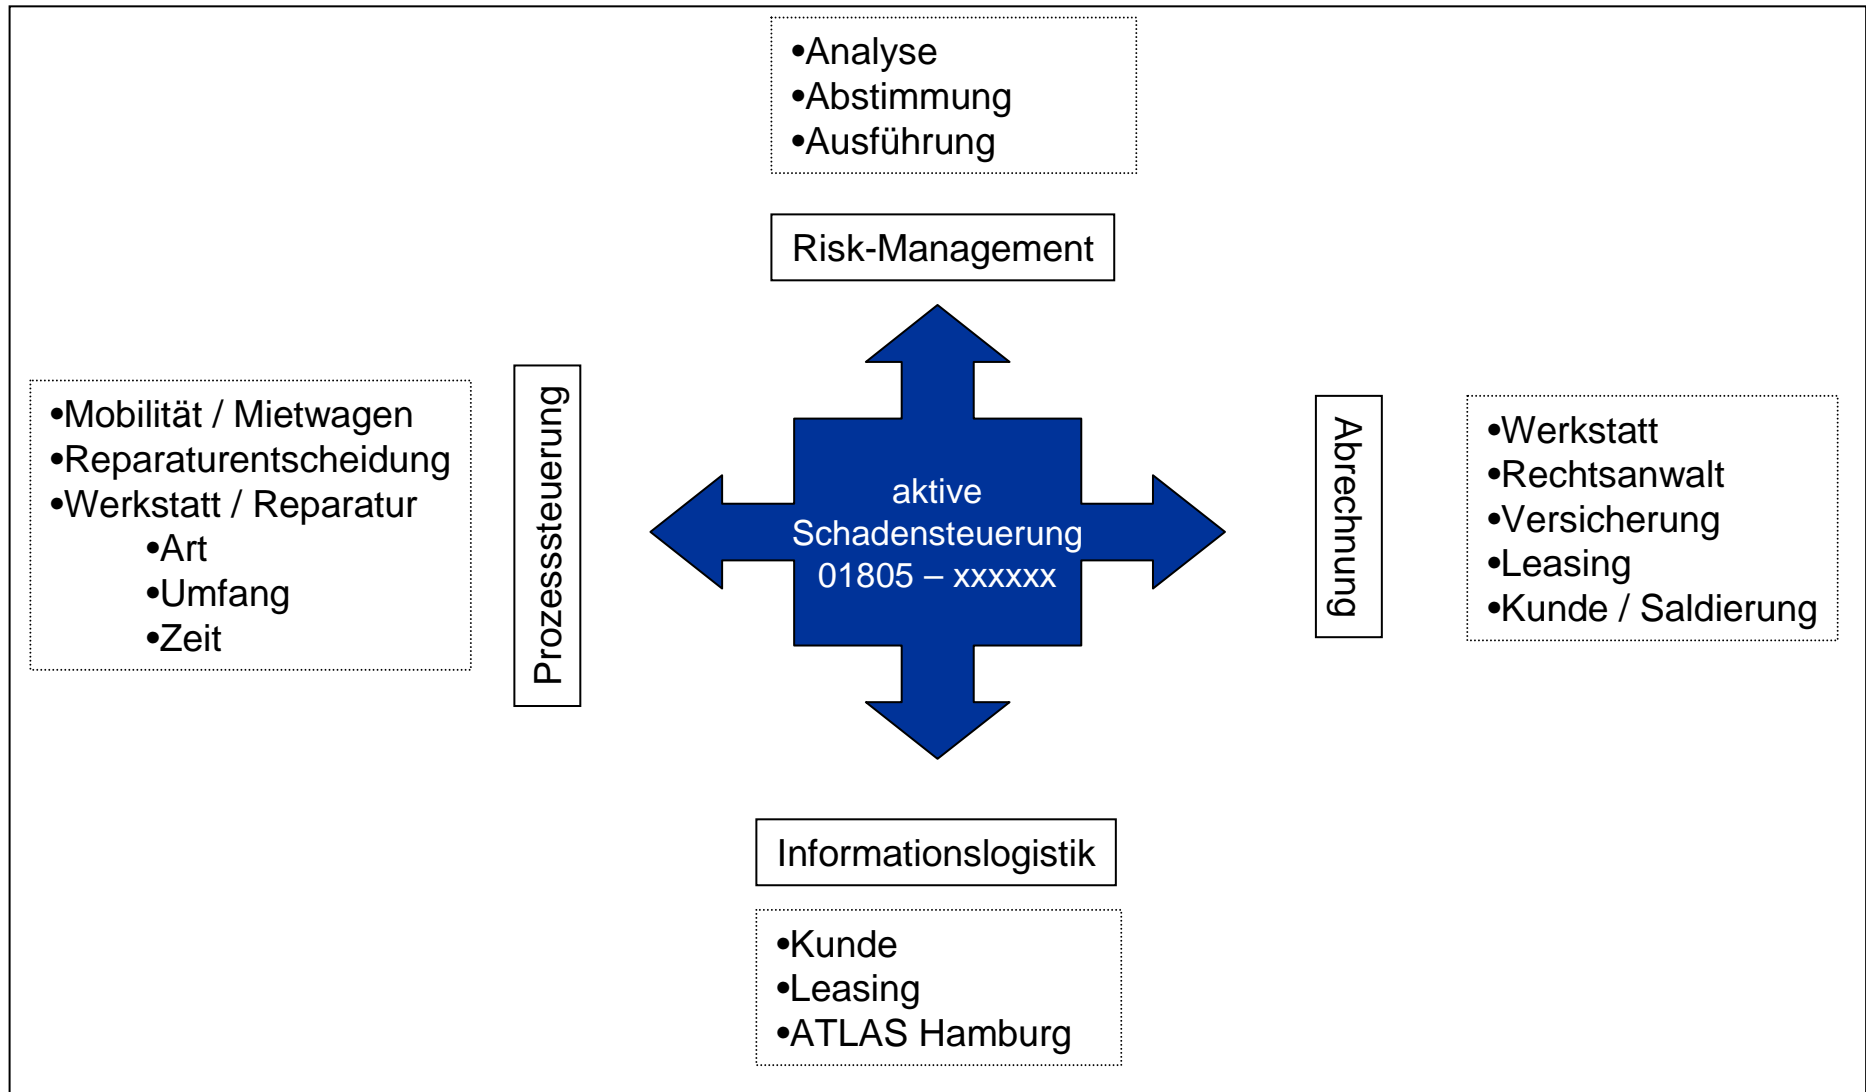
•Analyse
•Abstimmung
•Ausführung

Risk-Management

•Mobilität / Mietwagen
•Reparaturentscheidung
•Werkstatt / Reparatur
•Art
•Umfang
•Zeit

Prozesssteuerung

aktive Schadensteuerung 01805 – xxxxxx

Abrechnung

•Werkstatt
•Rechtsanwalt
•Versicherung
•Leasing
•Kunde / Saldierung

Informationslogistik

•Kunde
•Leasing
•ATLAS Hamburg